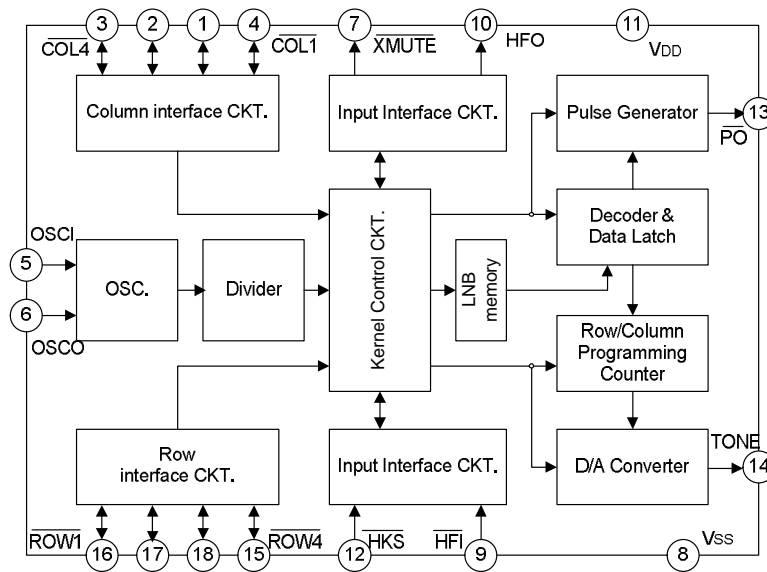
3
2
1
4
7
10
11
$\overline{COL4}$
$\overline{COL1}$
$\overline{XMUTE}$
HFO
$V_{DD}$

Column interface CKT.
Input Interface CKT.
Pulse Generator
13
$\overline{PO}$

OSCI
5
6
OSCO
OSC.
Divider
Kernel Control CKT.
LNB memory
Decoder & Data Latch
Row/Column Programming Counter

Row interface CKT.
Input Interface CKT.
D/A Converter
TONE
14

$\overline{ROW1}$
16
17
18
15
$\overline{ROW4}$
12
$\overline{HKS}$
$\overline{HFI}$
9
8
$V_{SS}$